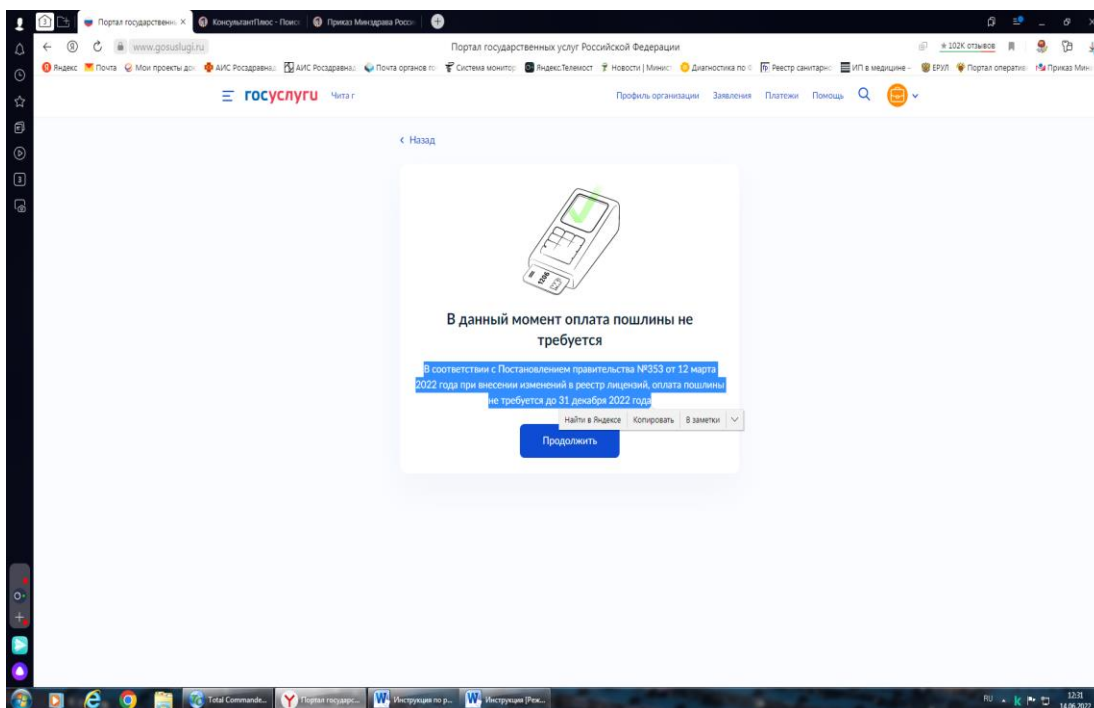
Портал государственн × КонсультантПлюс - Поиск Приказ Минздрава Росси

www.gosuslugi.ru Портал государственных услуг Российской Федерации ★102K отзывов

Яндекс Почта Мои проекты до АИС Росздравнад АИС Росздравнад Почта органов го Система монитор ЯндексТелемост Новости | Минист Диагностика по Реестр санитарно ИП в медицине ЕРУЛ Портал оператив Приказ Мин

госуслуги Чита г

Профиль организации Заявления Платежи Помощь

‹ Назад

В данный момент оплата пошлины не требуется

В соответствии с Постановлением правительства №353 от 12 марта 2022 года при внесении изменений в реестр лицензий, оплата пошлины не требуется до 31 декабря 2022 года

Найти в Яндексе Копировать В заметки

Продолжить

Total Commande... Портал государс... Инструкция по р... Инструкция [Реж...

RU 12:31 14.06.2022